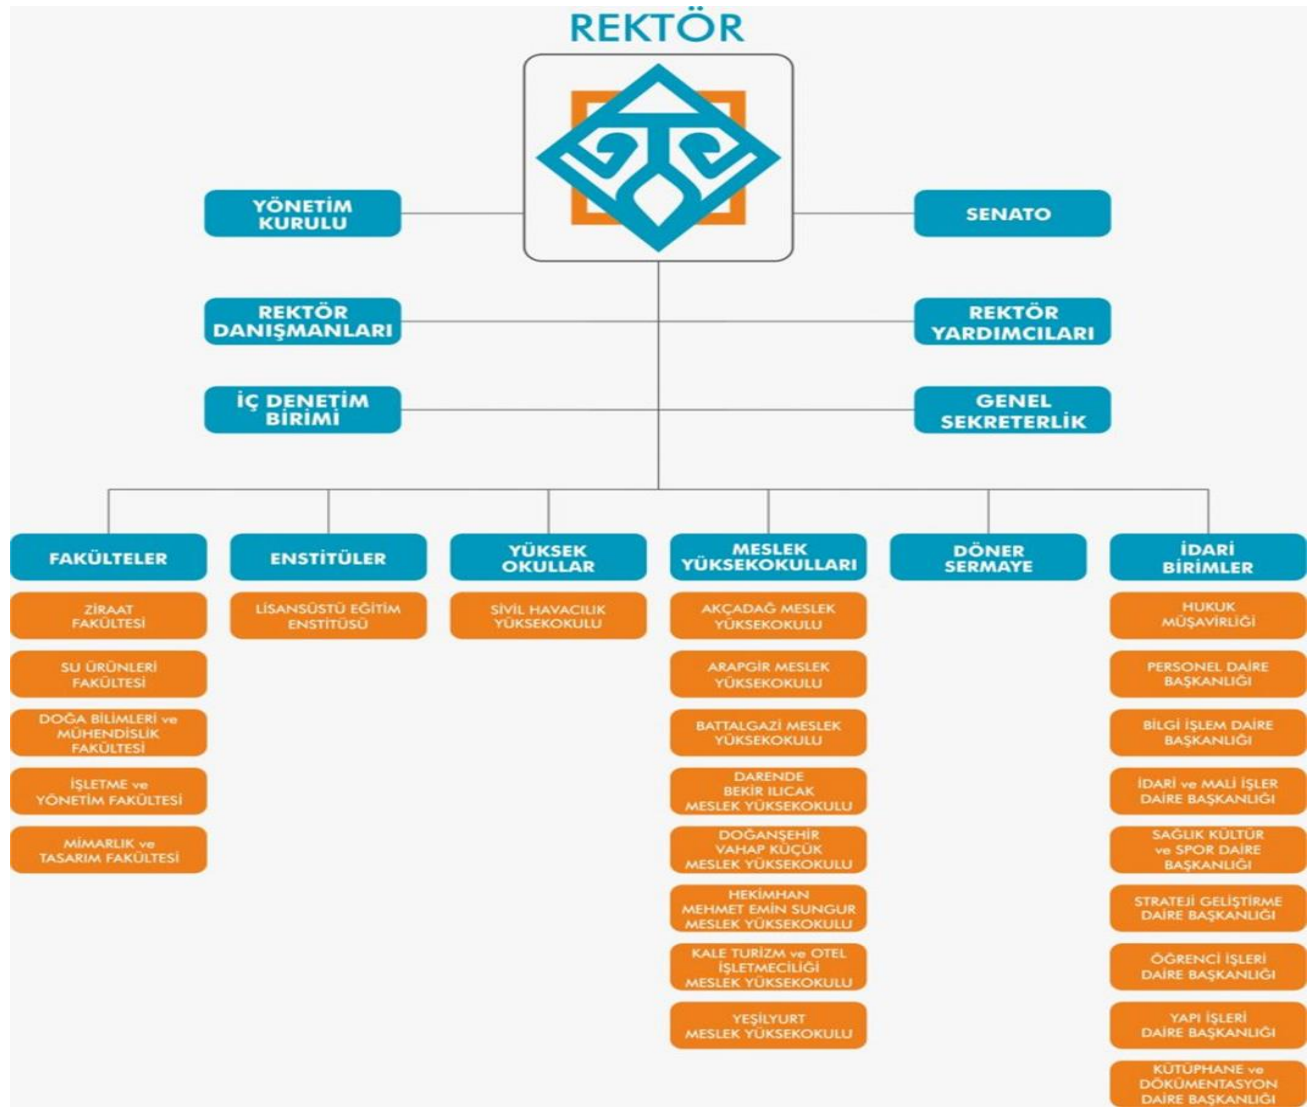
REKTÖR

YÖNETİM KURULU

SENATO

REKTÖR DANIŞMANLARI

REKTÖR YARDIMCILARI

İÇ DENETİM BİRİMİ

GENEL SEKRETERLİK

FAKÜLTELER

ZİRAAT FAKÜLTESİ

SU ÜRÜNLERİ FAKÜLTESİ

DOĞA BİLİMLERİ ve MÜHENDİSLİK FAKÜLTESİ

İŞLETME ve YÖNETİM FAKÜLTESİ

MİMARLIK ve TASARIM FAKÜLTESİ

ENSTİTÜLER

LİSANSÜSTÜ EĞİTİM ENSTİTÜSÜ

YÜKSEK OKULLAR

SİVİL HAVACILIK YÜKSEKOKULU

MESLEK YÜKSEKOKULLARI

AKÇADAĞ MESLEK YÜKSEKOKULU

ARAPGİR MESLEK YÜKSEKOKULU

BATTALGAZİ MESLEK YÜKSEKOKULU

DARENDE BEKİR ILICAK MESLEK YÜKSEKOKULU

DOĞANŞEHİR VAHAP KÜÇÜK MESLEK YÜKSEKOKULU

HEKİMHAN MEHMET EMİN SUNGUR MESLEK YÜKSEKOKULU

KALE TURİZM ve OTEL İŞLETMECİLİĞİ MESLEK YÜKSEKOKULU

YEŞİLYURT MESLEK YÜKSEKOKULU

DÖNER SERMAYE

İDARİ BİRİMLER

HUKUK MÜŞAVİRLİĞİ

PERSONEL DAİRE BAŞKANLIĞI

BİLGİ İŞLEM DAİRE BAŞKANLIĞI

İDARİ ve MALİ İŞLER DAİRE BAŞKANLIĞI

SAĞLIK KÜLTÜR ve SPOR DAİRE BAŞKANLIĞI

STRATEJİ GELİŞTİRME DAİRE BAŞKANLIĞI

ÖĞRENCİ İŞLERİ DAİRE BAŞKANLIĞI

YAPI İŞLERİ DAİRE BAŞKANLIĞI

KÜTÜPHANE ve DÖKÜMENTASYON DAİRE BAŞKANLIĞI